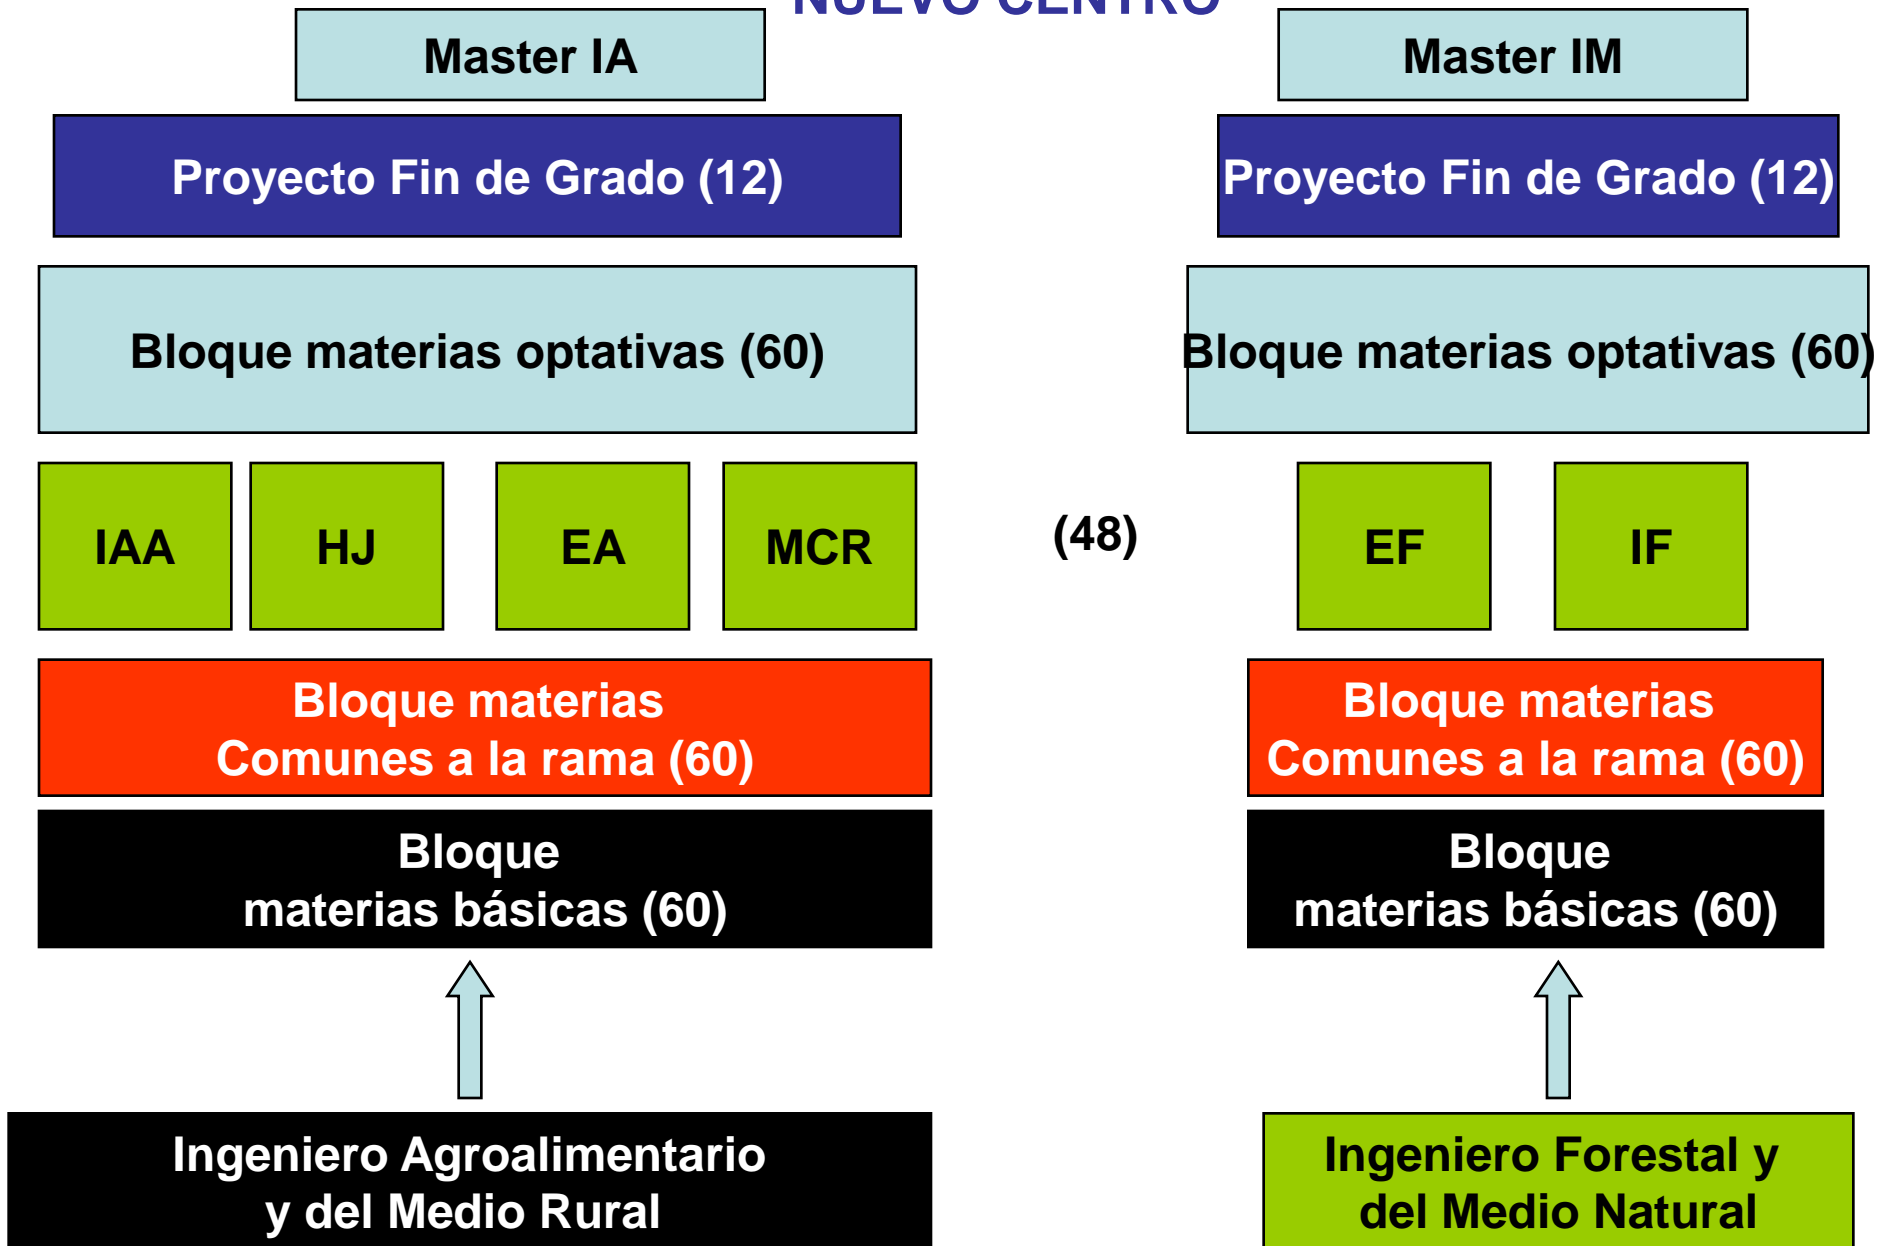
NUEVO CENTRO

Master IA

Proyecto Fin de Grado (12)

Bloque materias optativas (60)

IAA

HJ

EA

MCR

Bloque materias Comunes a la rama (60)

Bloque materias básicas (60)

Ingeniero Agroalimentario y del Medio Rural

(48)

Master IM

Proyecto Fin de Grado (12)

Bloque materias optativas (60)

EF

IF

Bloque materias Comunes a la rama (60)

Bloque materias básicas (60)

Ingeniero Forestal y del Medio Natural